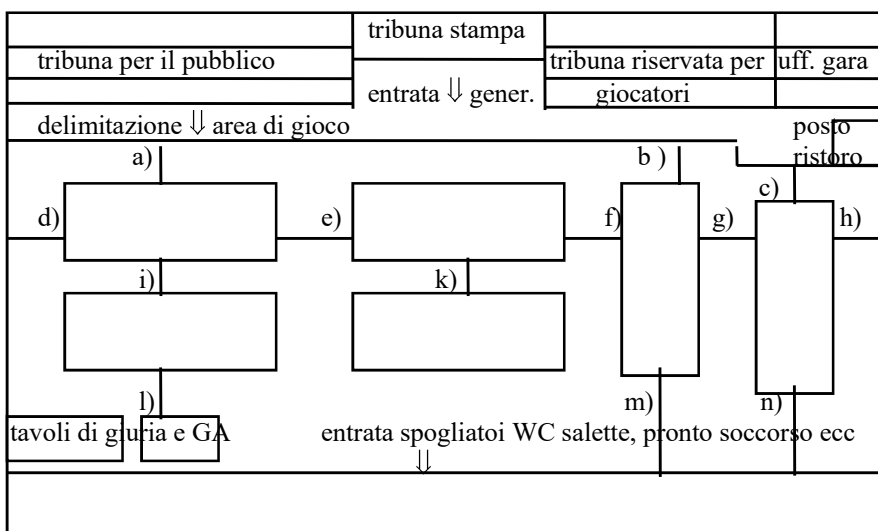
tribuna stampa
tribuna per il pubblico
tribuna riservata per giocatori
uff. gara
entrata ⇓ gener.
delimitazione ⇓ area di gioco
posto ristoro
a)
b )
c)
d)
e)
f)
g)
h)
i)
k)
l)
m)
n)
tavoli di giuria e GA
entrata spogliatoi WC salette, pronto soccorso ecc
⇓